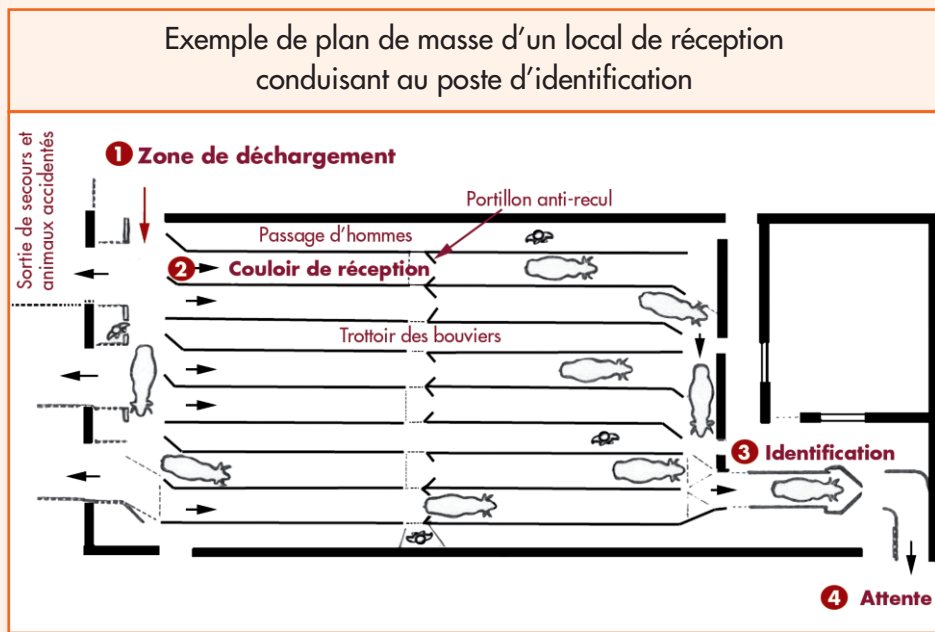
Exemple de plan de masse d'un local de réception conduisant au poste d'identification

Sortie de secours et animaux accidentés

1 Zone de déchargement

Portillon anti-recul

Passage d'hommes

2 Couloir de réception

Trottoir des bouviers

3 Identification

4 Attente